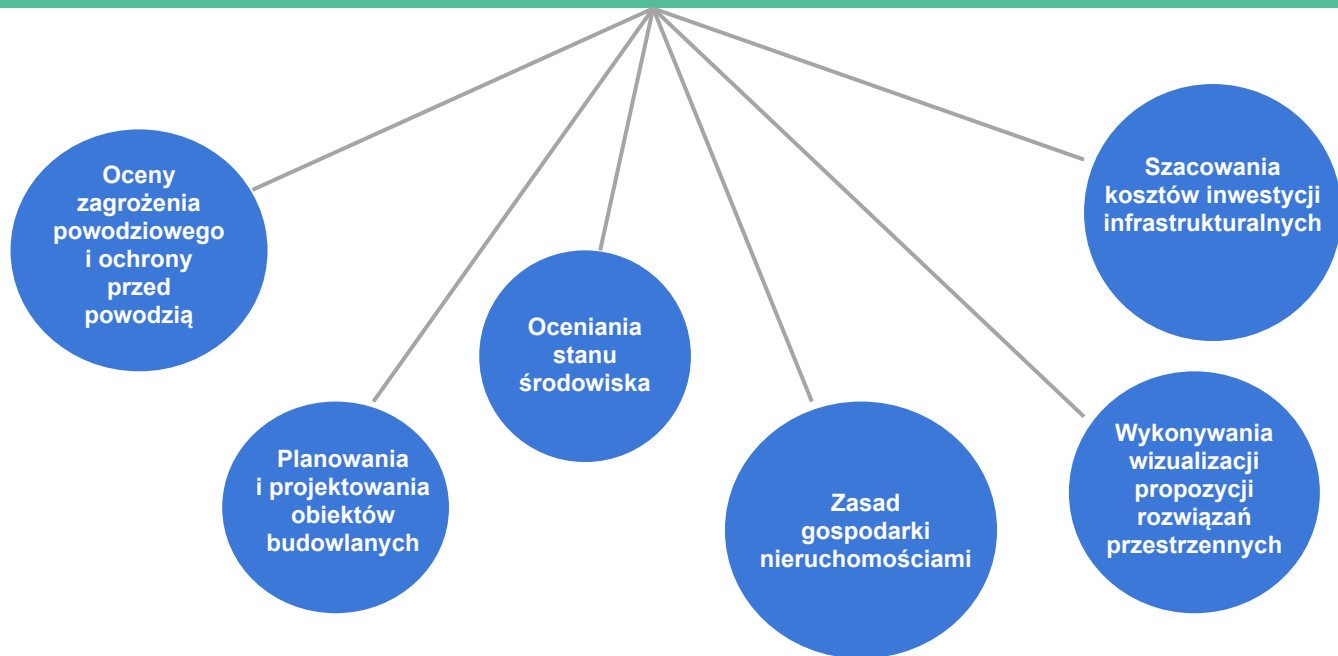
Oceny zagrożenia powodziowego i ochrony przed powodzią

Planowania i projektowania obiektów budowlanych

Oceniania stanu środowiska

Zasad gospodarki nieruchomościami

Wykonywania wizualizacji propozycji rozwiązań przestrzennych

Szacowania kosztów inwestycji infrastrukturalnych